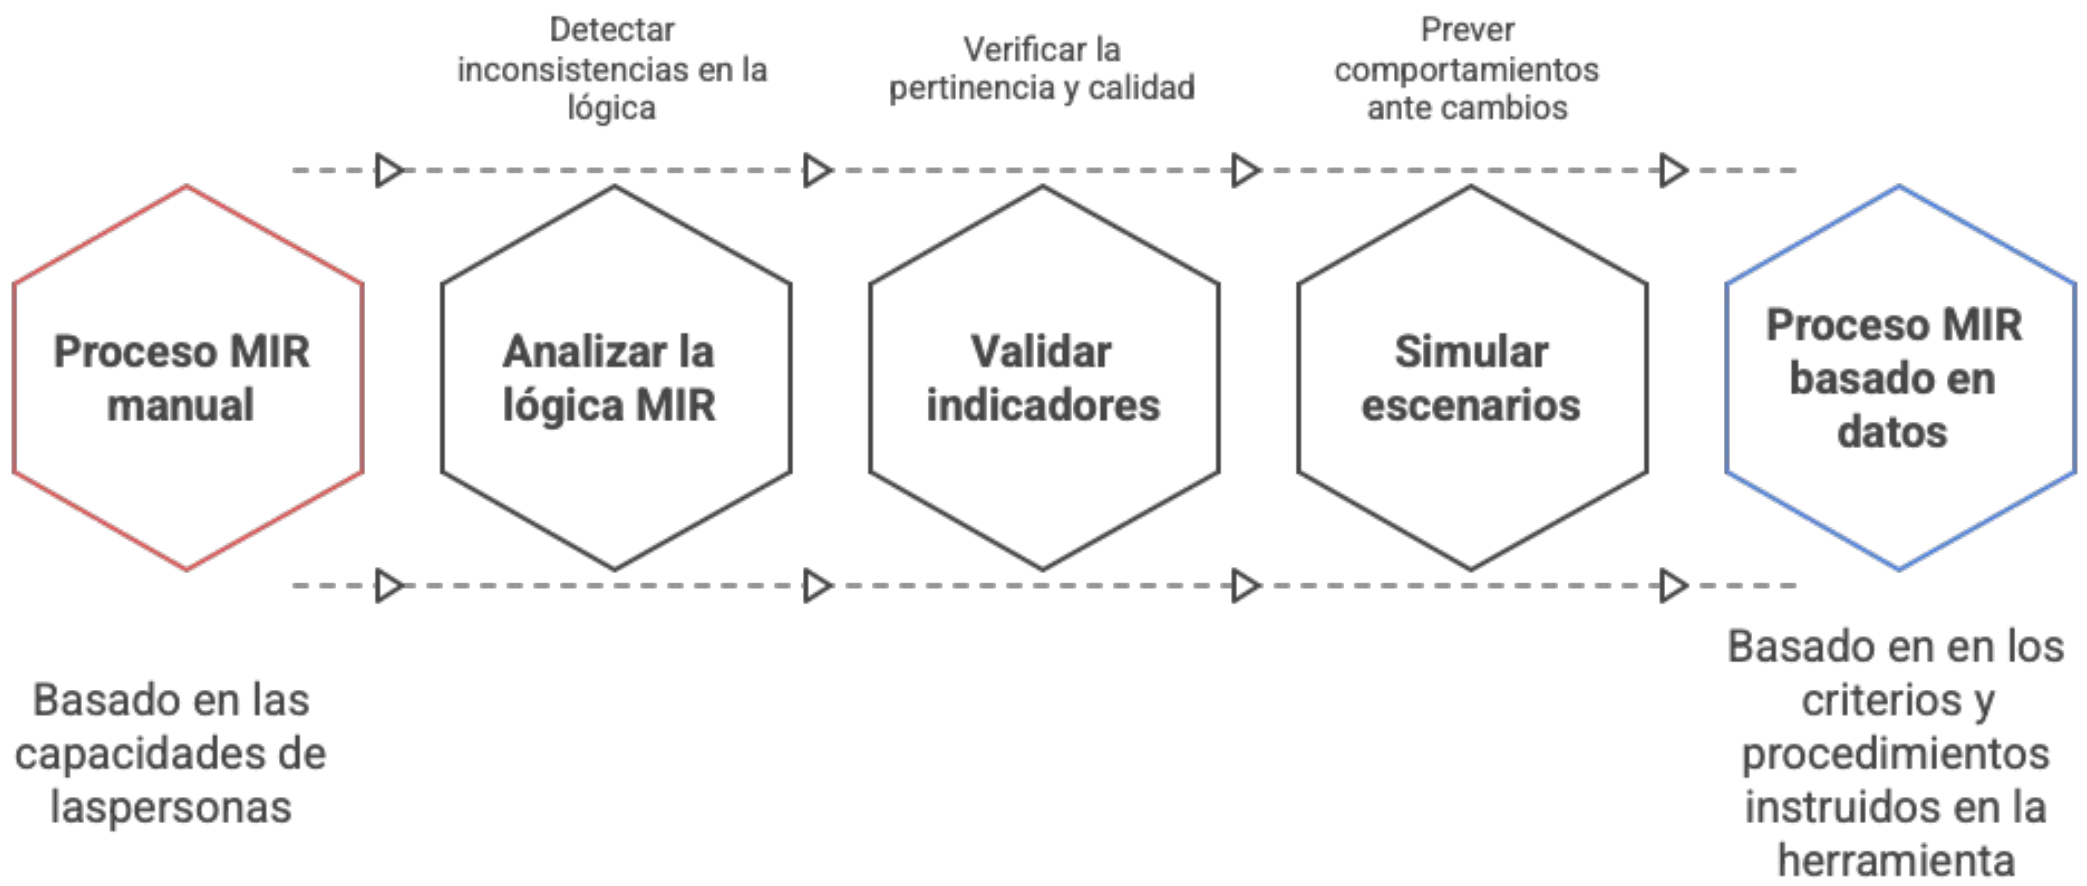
Detectar inconsistencias en la lógica

Verificar la pertinencia y calidad

Prever comportamientos ante cambios

Proceso MIR manual

Analizar la lógica MIR

Validar indicadores

Simular escenarios

Proceso MIR basado en datos

Basado en las capacidades de laspersonas

Basado en en los criterios y procedimientos instruidos en la herramienta